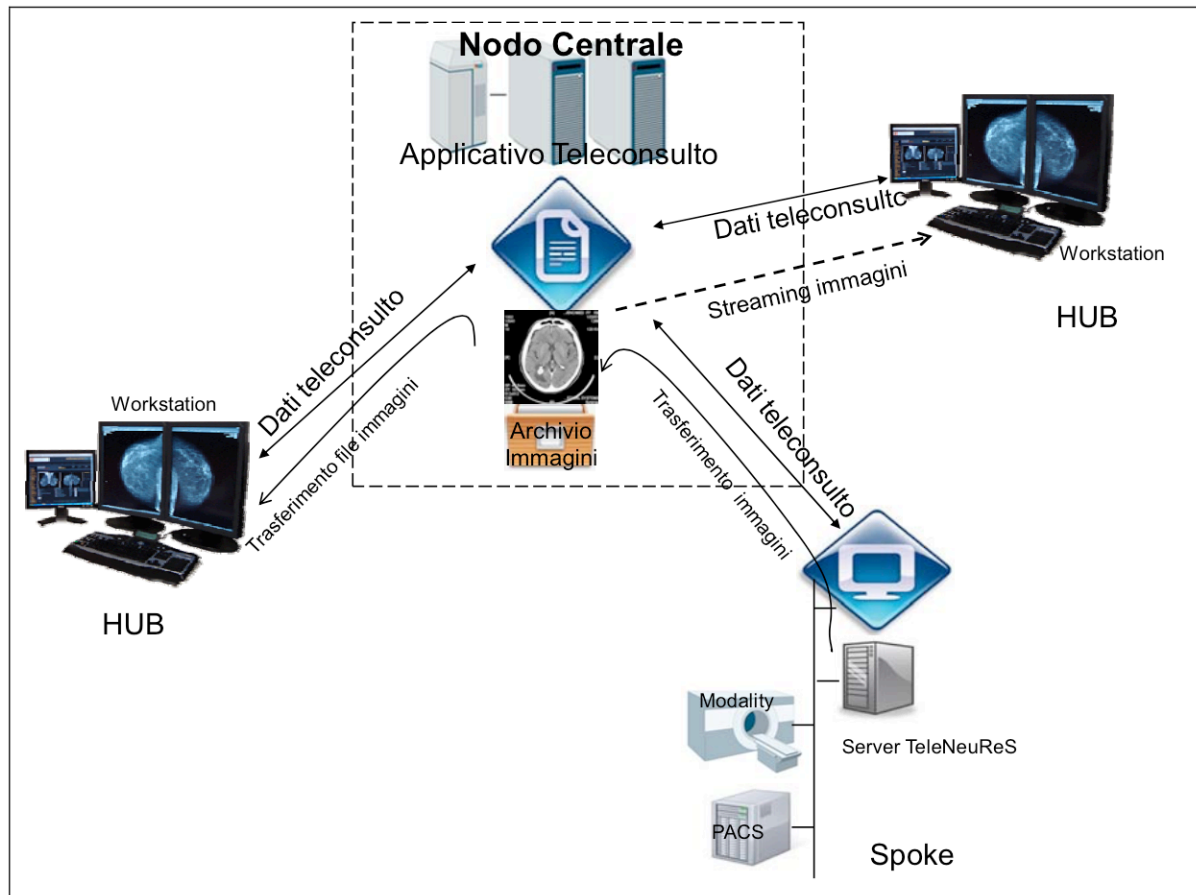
Nodo Centrale

Applicativo Teleconsulto

Dati teleconsulto

Workstation

Streaming immagini

HUB

Dati teleconsulto

Trasferimento file immagini

Workstation

Archivio Immagini

Trasferimento immagini

Dati teleconsulto

HUB

Modality

Server TeleNeuReS

PACS

Spoke